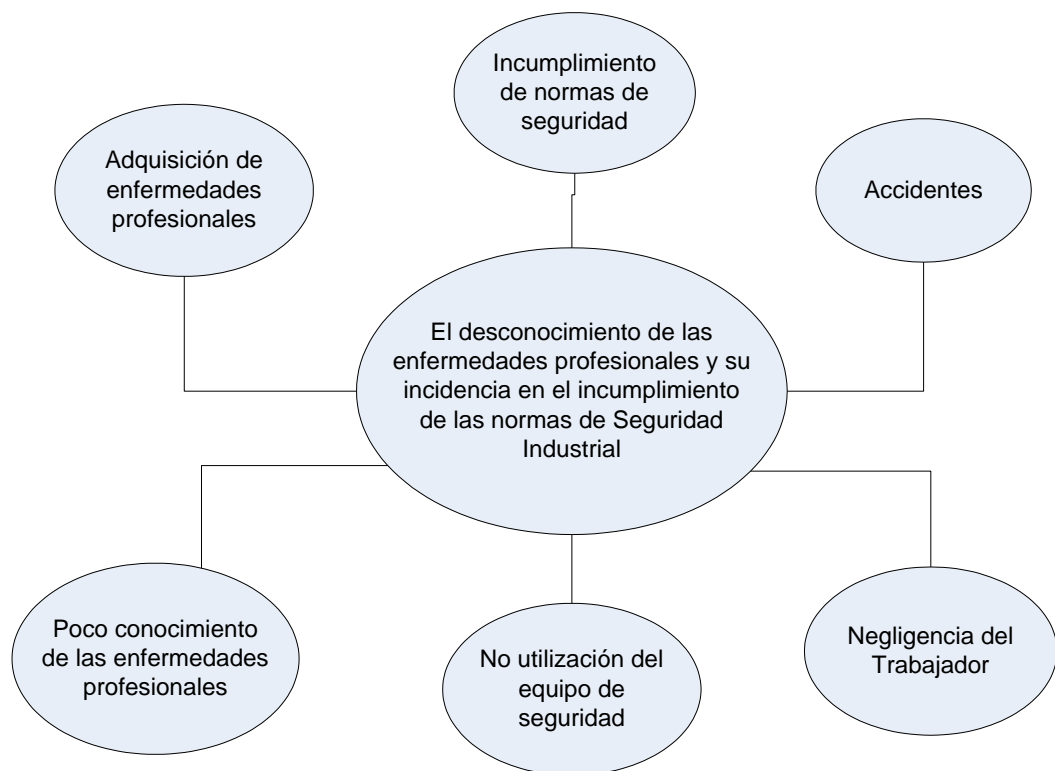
Incumplimiento de normas de seguridad

Adquisición de enfermedades profesionales

Accidentes

El desconocimiento de las enfermedades profesionales y su incidencia en el incumplimiento de las normas de Seguridad Industrial

Poco conocimiento de las enfermedades profesionales

No utilización del equipo de seguridad

Negligencia del Trabajador